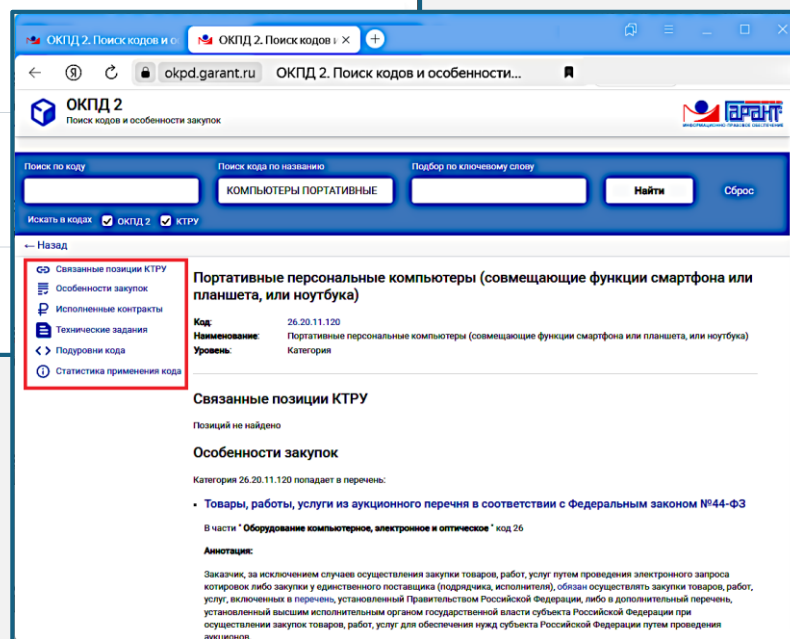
ОКПД 2. Поиск кодов и ос
ОКПД 2. Поиск кодов и о ×
+

Я
okpd.garant.ru ОКПД 2. Поиск кодов и особенности...

ОКПД 2
Поиск кодов и особенности закупок

ГАРАНТ
ИНФОРМАЦИОННО-ПРАВОВОЕ ОБЕСПЕЧЕНИЕ

Поиск по коду
Поиск кода по названию
КОМПЬЮТЕРЫ ПОРТАТИВНЫЕ
Подбор по ключевому слову
Найти
Сброс
Искать в кодах ОКПД 2 КТРУ

← Назад

Связанные позиции КТРУ
Особенности закупок
Исполненные контракты
Технические задания
Подуровни кода
Статистика применения кода

Портативные персональные компьютеры (совмещающие функции смартфона или планшета, или ноутбука)

Код: 26.20.11.120
Наименование: Портативные персональные компьютеры (совмещающие функции смартфона или планшета, или ноутбука)
Уровень: Категория

Связанные позиции КТРУ

Позиций не найдено

Особенности закупок

Категория 26.20.11.120 попадает в перечень:

Товары, работы, услуги из аукционного перечня в соответствии с Федеральным законом №44-ФЗ

В части " Оборудование компьютерное, электронное и оптическое " код 26

Аннотация:

Заказчик, за исключением случаев осуществления закупки товаров, работ, услуг путем проведения электронного запроса котировок либо закупки у единственного поставщика (подрядчика, исполнителя), обязан осуществлять закупки товаров, работ, услуг, включенных в перечень, установленный Правительством Российской Федерации, либо в дополнительный перечень, установленный высшим исполнительным органом государственной власти субъекта Российской Федерации при осуществлении закупок товаров, работ, услуг для обеспечения нужд субъекта Российской Федерации путем проведения аукционов.